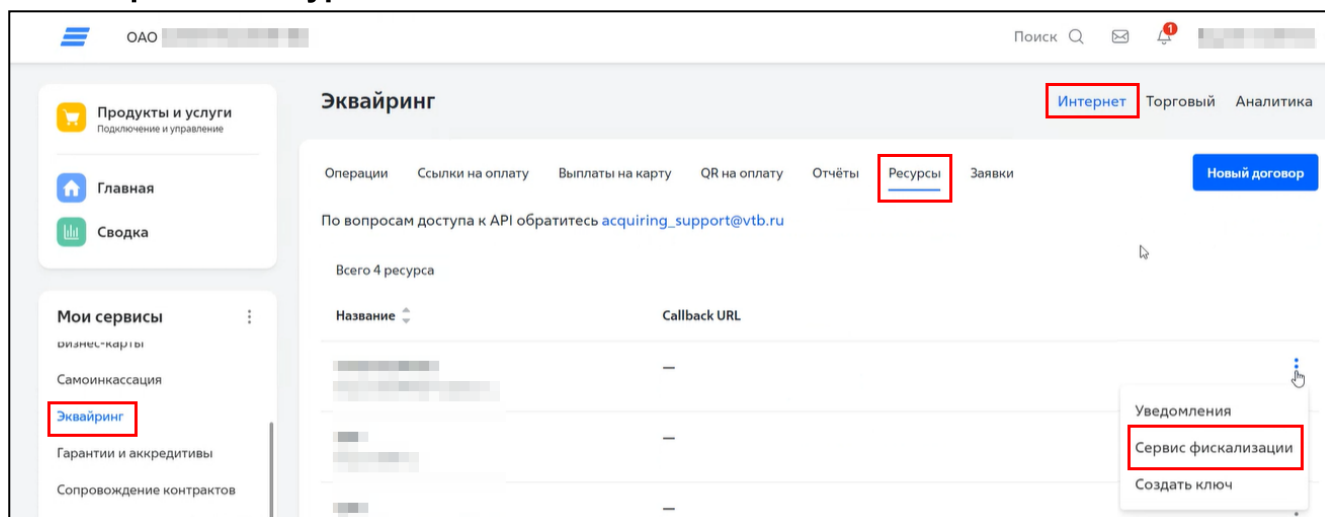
ОАО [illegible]

Поиск

1

Продукты и услуги
Подключение и управление

Главная

Сводка

Мои сервисы

Бизнес-карты

Самоинкассация

Эквайринг

Гарантии и аккредитивы

Сопровождение контрактов

Эквайринг

Интернет Торговый Аналитика

Операции Ссылки на оплату Выплаты на карту QR на оплату Отчёты Ресурсы Заявки

Новый договор

По вопросам доступа к API обратитесь acquiring_support@vtb.ru

Всего 4 ресурса

| Название | Callback URL |
|---|---|
| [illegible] | — |
| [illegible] | — |
| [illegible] | — |

Уведомления

Сервис фискализации

Создать ключ